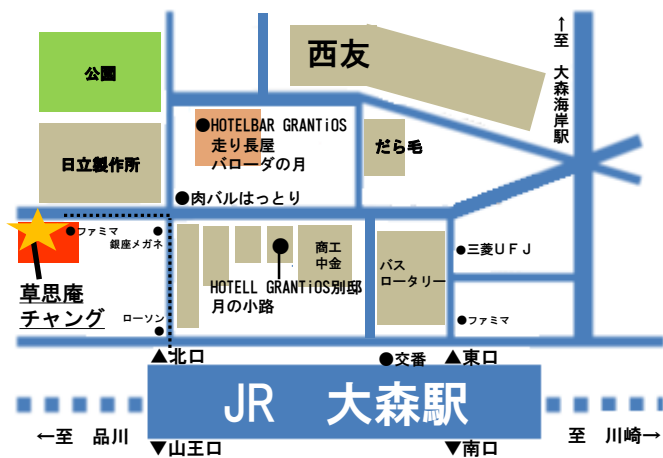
西友

↑至 大森海岸駅

公園

●HOTELBAR GRANTiOS 走り長屋 バローダの月

だら毛

日立製作所

●肉バルはっとり

●ファミマ

銀座メガネ

草思庵 チャング

商工中金

バスロータリー

●三菱UFJ

HOTELL GRANTiOS別邸 月の小路

●ローソン

●ファミマ

▲北口

●交番

▲東口

JR 大森駅

←至 品川

▼山王口

▼南口

至 川崎→